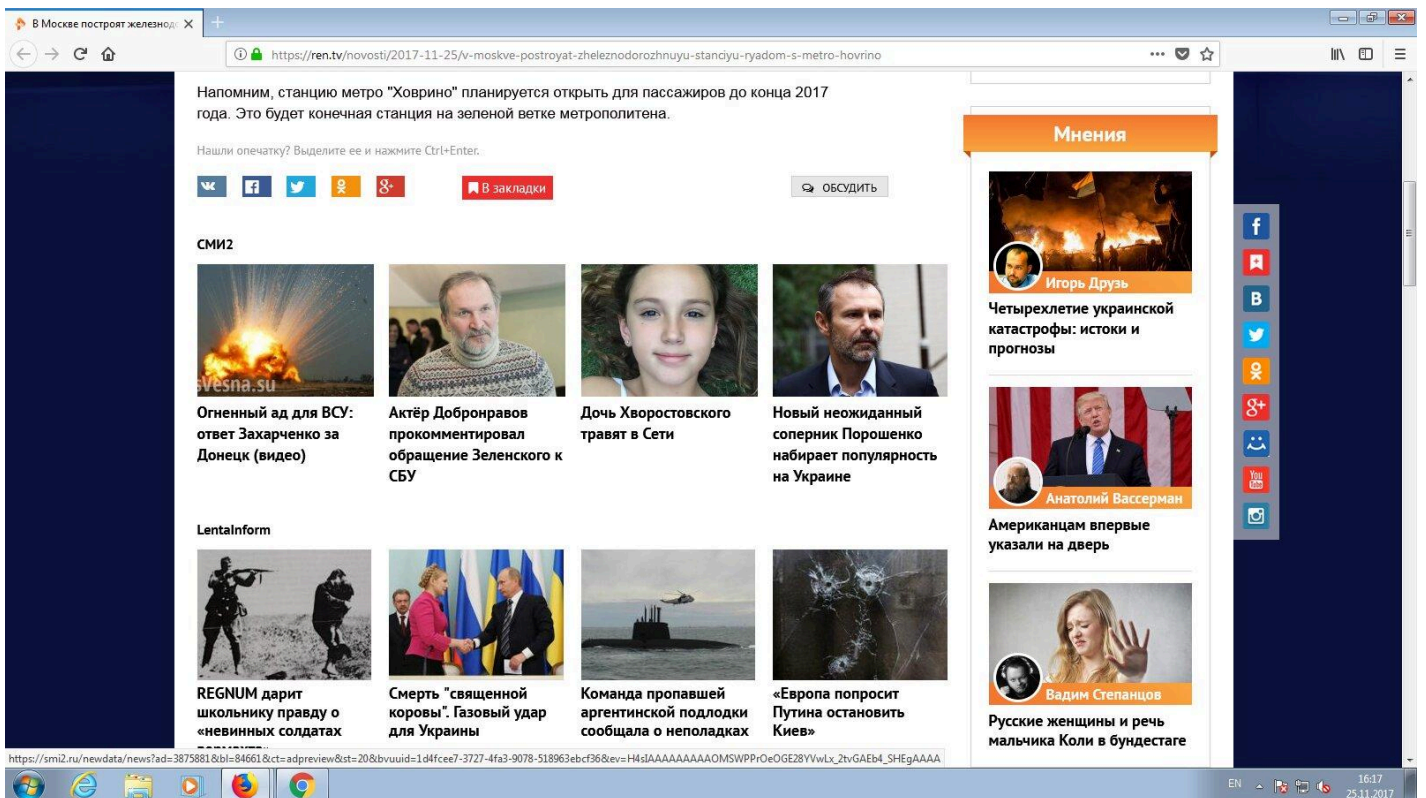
В Москве построят железнод ×

https://ren.tv/novosti/2017-11-25/v-moskve-postroyat-zheleznodorozhnuyu-stanciyu-ryadom-s-metro-hovrino

Напомним, станцию метро "Ховрино" планируется открыть для пассажиров до конца 2017 года. Это будет конечная станция на зеленой ветке метрополитена.

Нашли опечатку? Выделите ее и нажмите Ctrl+Enter.

В закладки

ОБСУДИТЬ

СМИ2

Огненный ад для ВСУ: ответ Захарченко за Донецк (видео)

Актёр Добронравов прокомментировал обращение Зеленского к СБУ

Дочь Хворостовского травят в Сети

Новый неожиданный соперник Порошенко набирает популярность на Украине

LentaInform

REGNUM дарит школьнику правду о «невинных солдатах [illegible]

Смерть "священной коровы". Газовый удар для Украины

Команда пропавшей аргентинской подлодки сообщала о неполадках

«Европа попросит Путина остановить Киев»

Мнения

Игорь Друзь

Четырехлетие украинской катастрофы: истоки и прогнозы

Анатолий Вассерман

Американцам впервые указали на дверь

Вадим Степанцов

Русские женщины и речь мальчика Коли в бундестаге

https://smi2.ru/newdata/news?ad=3875881&bl=84661&ct=adpreview&st=20&bvuuid=1d4fcee7-3727-4fa3-9078-518963ebcf36&ev=H4sIAAAAAAAAAOMSWPPrOeOGE28YVwLx_2tvGAEb4_SHEgAAAA

EN 16:17 25.11.2017